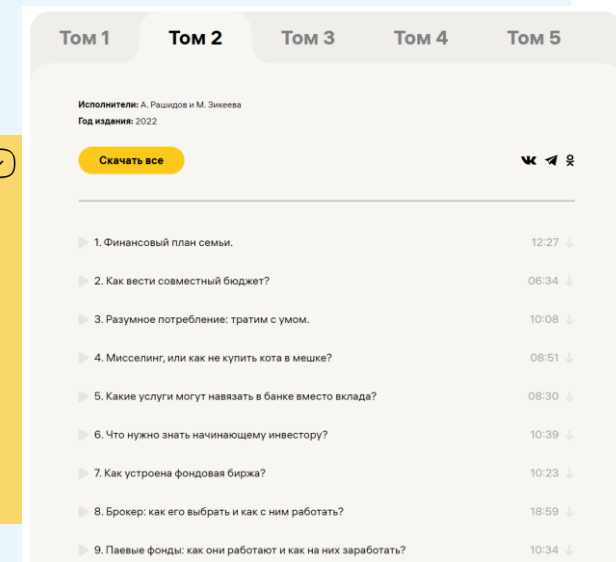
Том 1 Том 2 Том 3 Том 4 Том 5

Исполнители: А. Рашидов и М. Зикеева
Год издания: 2022

Скачать все

1. Финансовый план семьи. 12:27
2. Как вести совместный бюджет? 06:34
3. Разумное потребление: тратим с умом. 10:08
4. Мисселинг, или как не купить кота в мешке? 08:51
5. Какие услуги могут навязать в банке вместо вклада? 08:30
6. Что нужно знать начинающему инвестору? 10:39
7. Как устроена фондовая биржа? 10:23
8. Брокер: как его выбрать и как с ним работать? 18:59
9. Паевые фонды: как они работают и как на них заработать? 10:34